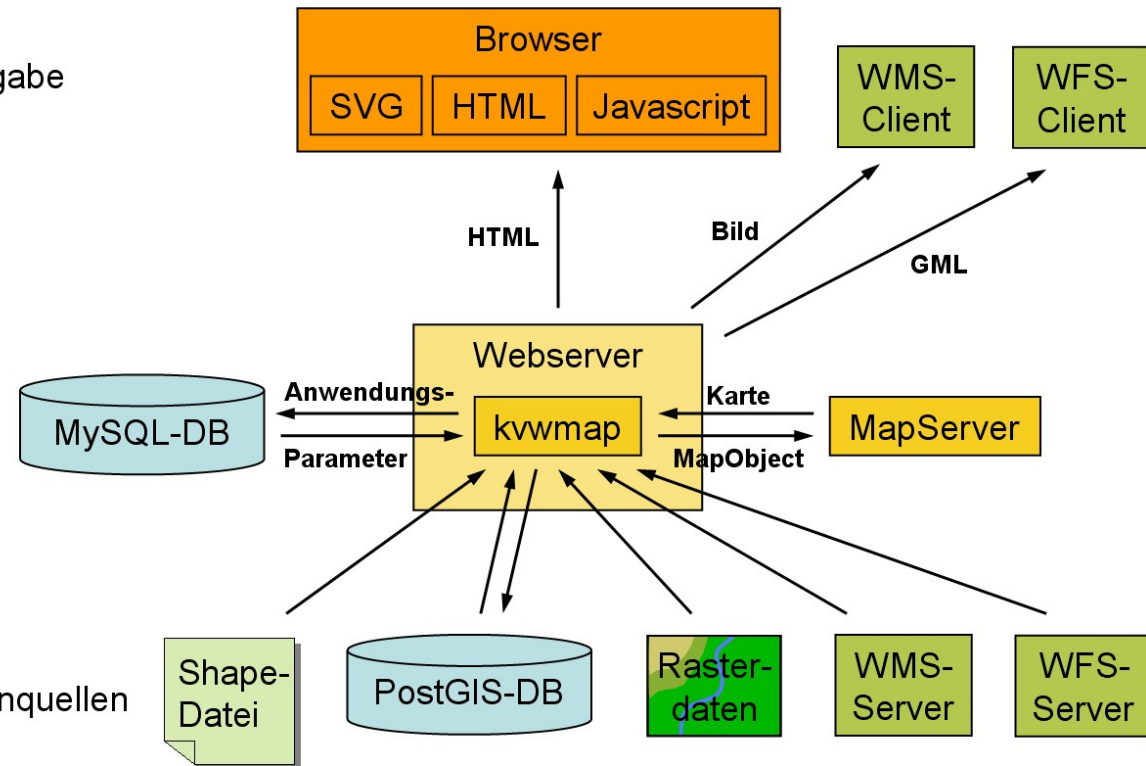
gabe

Browser

SVG

HTML

Javascript

WMS-Client

WFS-Client

HTML

Bild

GML

Webserver

Anwendungs-

Karte

MySQL-DB

kvwmap

MapServer

Parameter

MapObject

nquellen

Shape-Datei

PostGIS-DB

Raster-daten

WMS-Server

WFS-Server